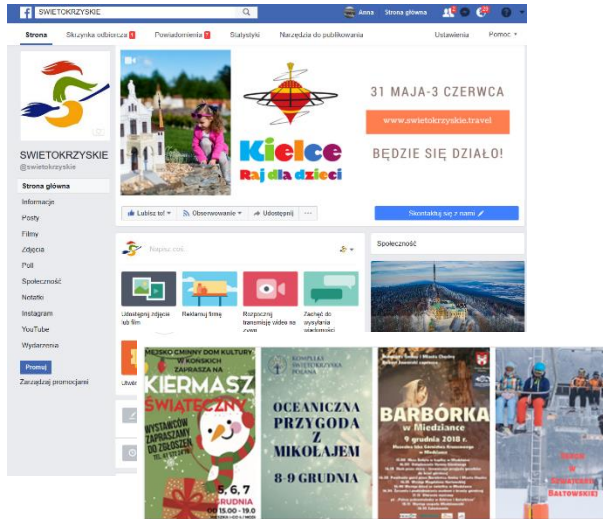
SWIETOKRZYSKIE

Anna Strona główna

Strona Skrzynka odbiorcza 1 Powiadomienia 7 Statystyki Narzędzia do publikowania Ustawienia Pomoc

SWIETOKRZYSKIE
@swietokrzyskie

Strona główna
Informacje
Posty
Filmy
Zdjęcia
Poll
Społeczność
Notatki
Instagram
YouTube
Wydarzenia

Promuj
Zarządzaj promocjami

Kielce
Raj dla dzieci

31 MAJA-3 CZERWCA
www.swietokrzyskie.travel
BĘDZIE SIĘ DZIAŁO!

Lubisz to! Obserwowanie Udostępnij ...

Skontaktuj się z nami

Napisz coś...

Społeczność

Udostępnij zdjęcie lub film
Reklamuj firmę
Rozpocznij transmisję wideo na żywo
Zachęć do wysyłania wiadomości

Utwó

MIEJSKI DOM KULTURY W KOŃSKICH ZAPRASZA NA
KIERMASZ ŚWIĄTECZNY
WYSTAWCÓW ZAPRASZAMY DO ZGŁOSZEŃ
5, 6, 7 GRUDNIA
OD 15.00 - 19.00

KOMPLEKS ŚWIĘTOKRZYSKA POLANA
OCEANICZNA PRZYGODA Z MIKOŁAJEM
8-9 GRUDNIA

BARBÓRKA w Miedziance
9 grudnia 2018 r.

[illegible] BAŁTOWSKIEJ